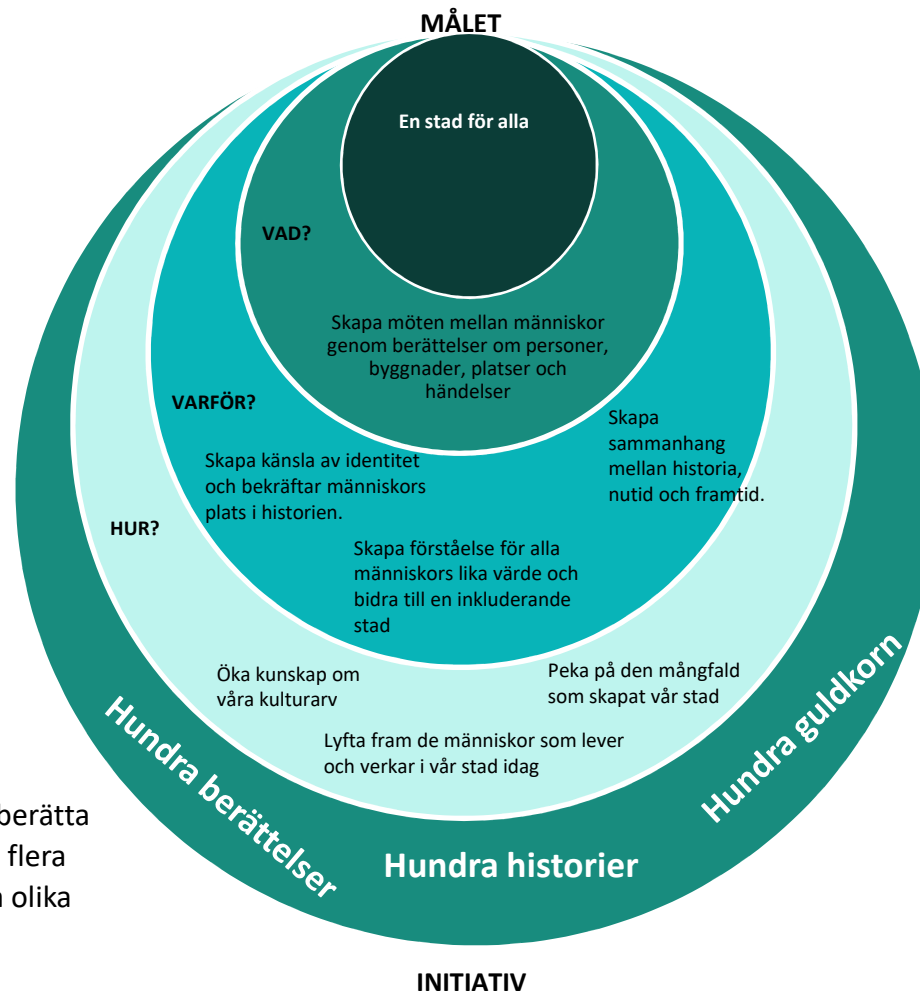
MÅLET

En stad för alla

VAD?

Skapa möten mellan människor genom berättelser om personer, byggnader, platser och händelser

VARFÖR?

Skapa känsla av identitet och bekräftar människors plats i historien.

Skapa sammanhang mellan historia, nutid och framtid.

Skapa förståelse för alla människors lika värde och bidra till en inkluderande stad

HUR?

Öka kunskap om våra kulturarv

Peka på den mångfald som skapat vår stad

Lyfta fram de människor som lever och verkar i vår stad idag

Hundra berättelser

Hundra historier

Hundra guldkorn

berätta
flera
olika

INITIATIV